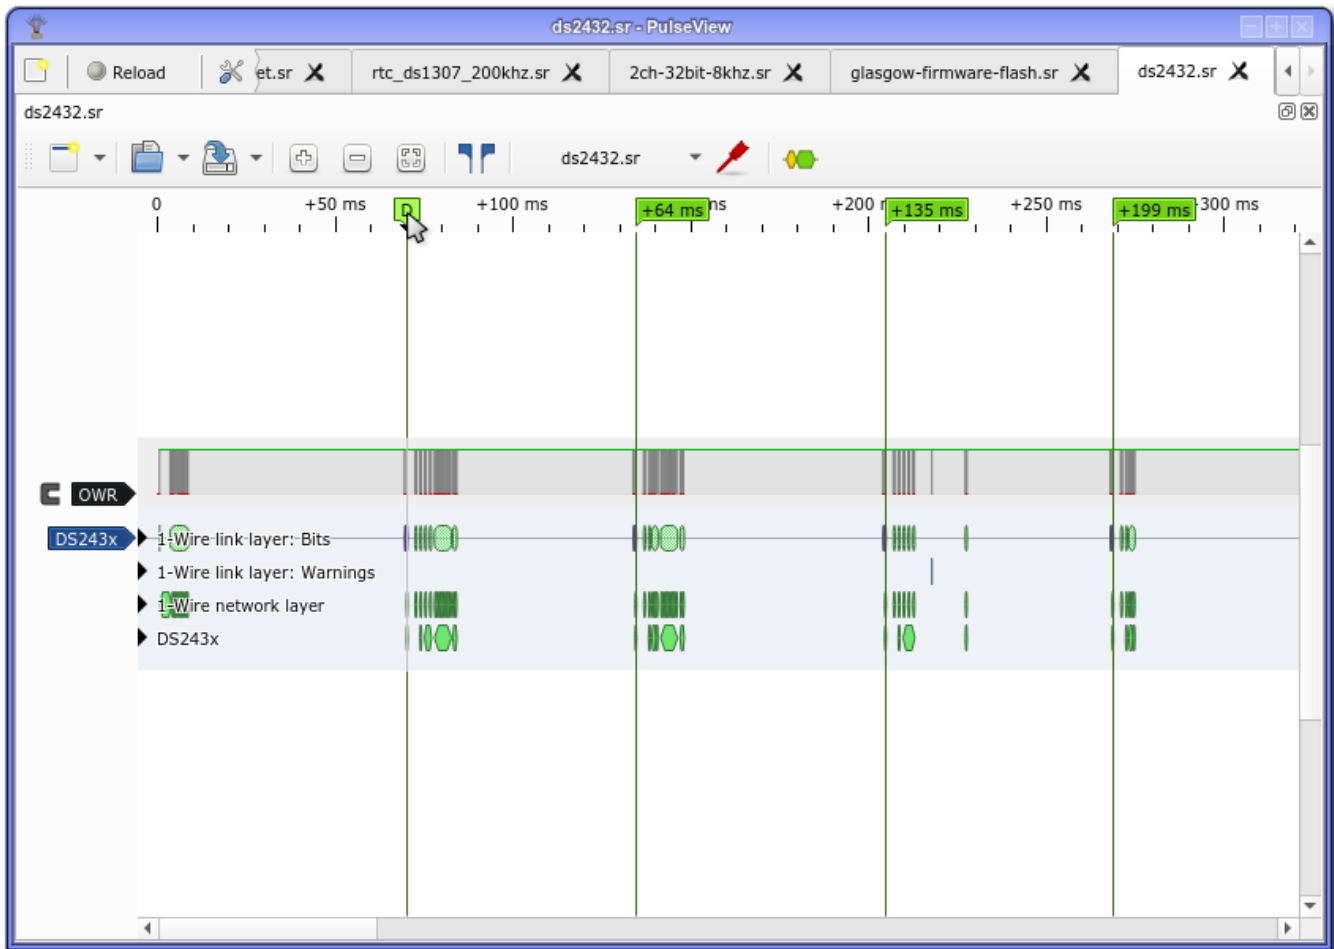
ds2432.sr - PulseView

Reload

et.sr

rtc_ds1307_200khz.sr

2ch-32bit-8khz.sr

glasgow-firmware-flash.sr

ds2432.sr

ds2432.sr

ds2432.sr

0 +50 ms D +100 ms +64 ms ms +200 +135 ms +250 ms +199 ms 300 ms

OWR

DS243x

1-Wire link layer: Bits

1-Wire link layer: Warnings

1-Wire network layer

DS243x